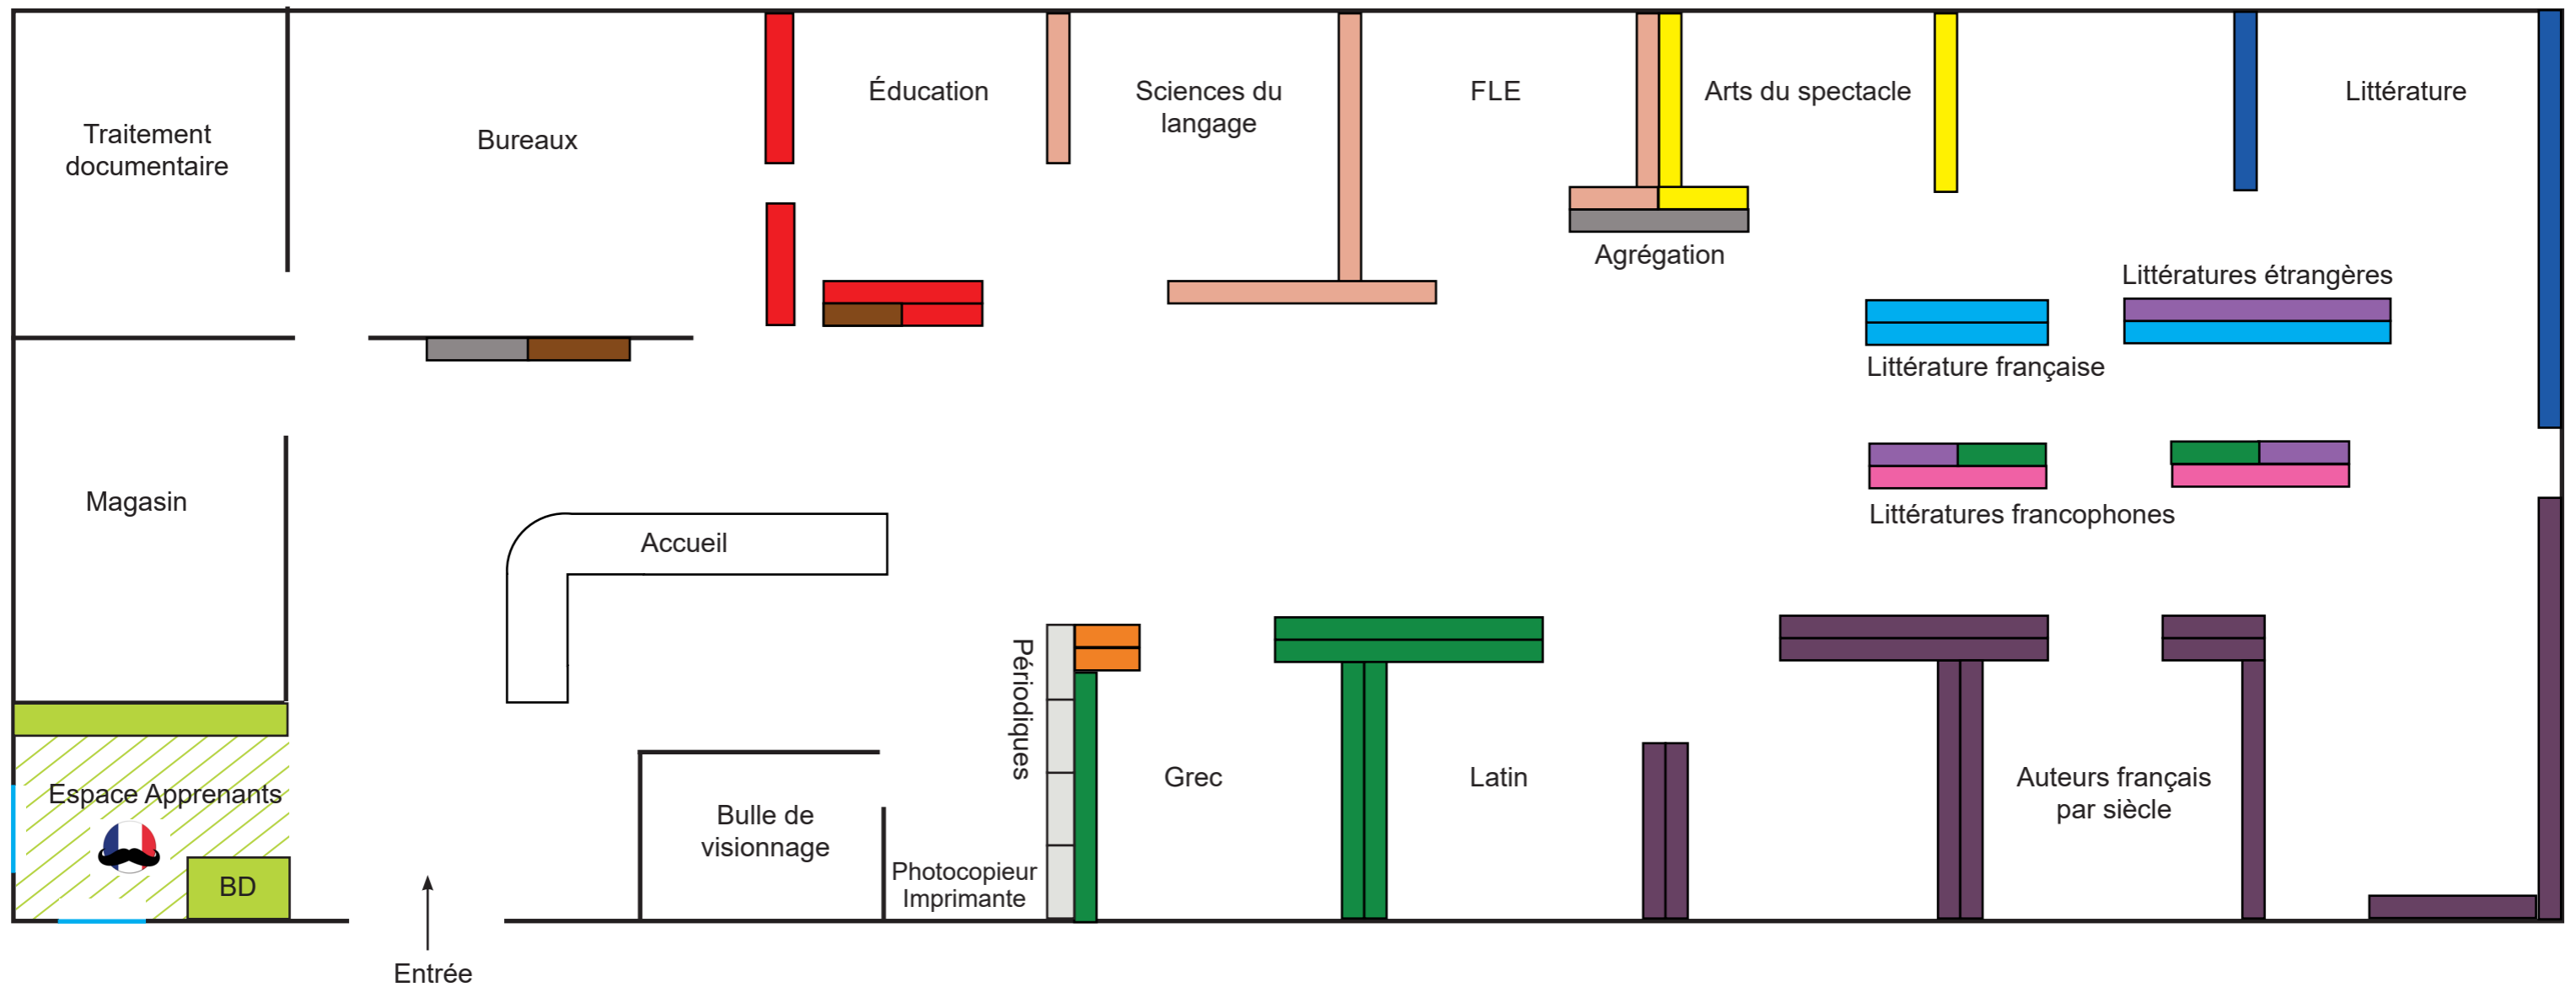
Traitement documentaire

Bureaux

Éducation

Sciences du langage

FLE

Arts du spectacle

Littérature

Agrégation

Littératures étrangères

Littérature française

Magasin

Littératures francophones

Accueil

Périodiques

Grec

Latin

Auteurs français par siècle

Espace Apprenants

Bulle de visionnage

Photocopieur Imprimante

BD

Entrée